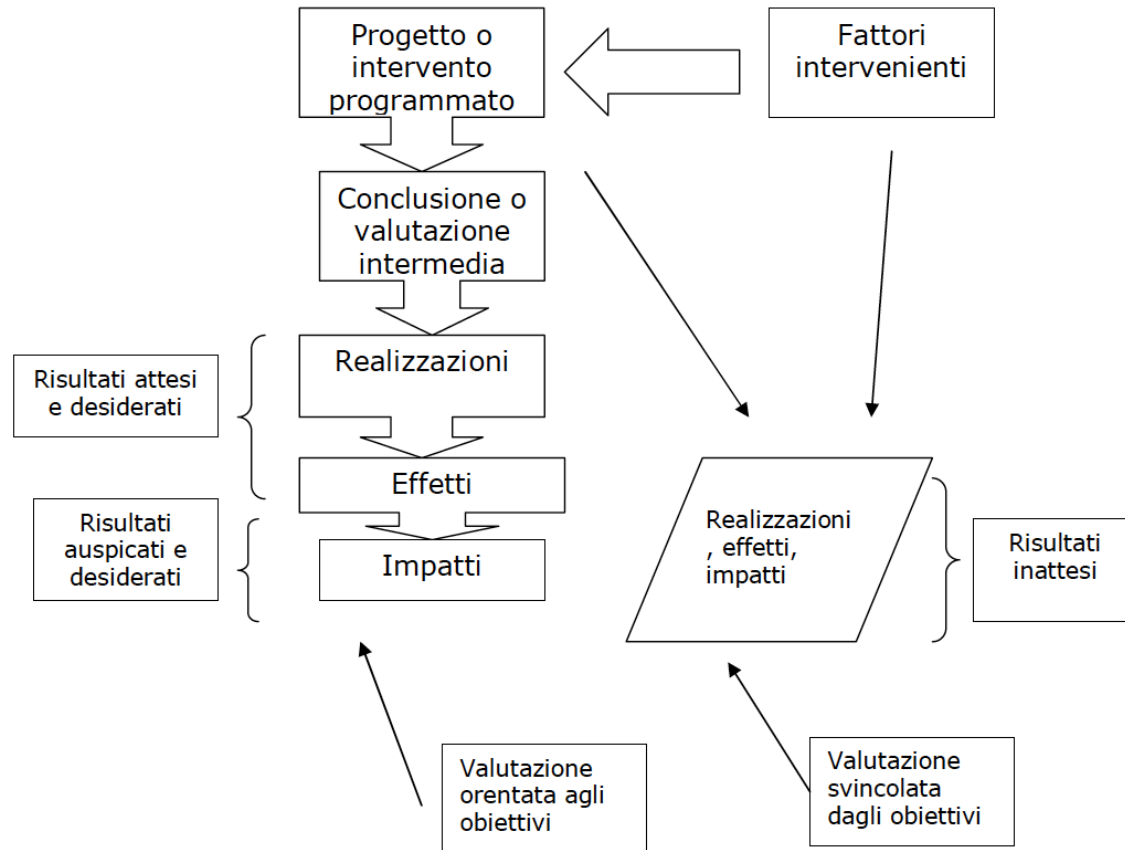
Progetto o intervento programmato

Fattori intervenienti

Conclusione o valutazione intermedia

Risultati attesi e desiderati

Realizzazioni

Effetti

Risultati auspicati e desiderati

Impatti

Realizzazioni , effetti, impatti

Risultati inattesi

Valutazione orentata agli obiettivi

Valutazione svincolata dagli obiettivi